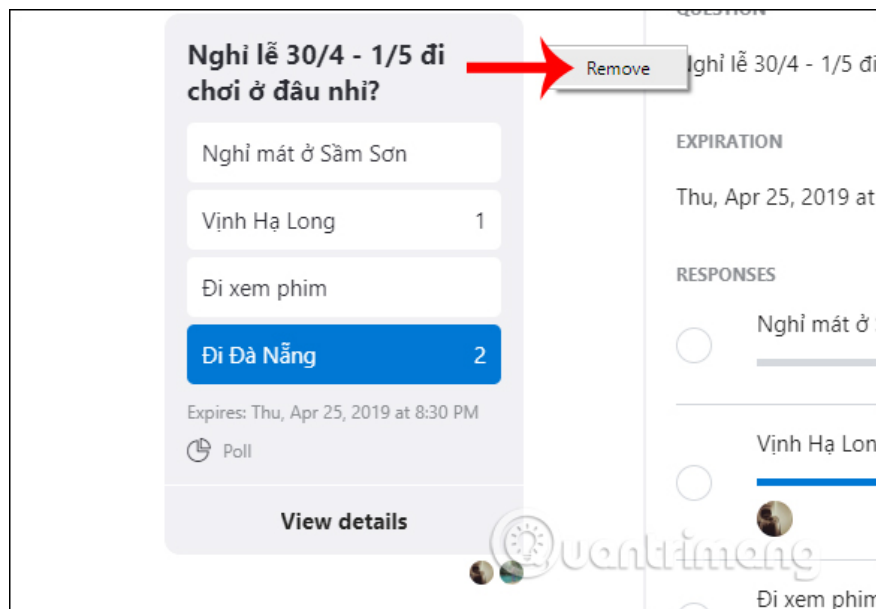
Nghỉ lễ 30/4 - 1/5 đi chơi ở đâu nhỉ?

Nghỉ mát ở Sầm Sơn

Vịnh Hạ Long 1

Đi xem phim

Đi Đà Nẵng 2

Expires: Thu, Apr 25, 2019 at 8:30 PM

Poll

View details

Remove

QUESTION

Nghỉ lễ 30/4 - 1/5 đi

EXPIRATION

Thu, Apr 25, 2019 at

RESPONSES

Nghỉ mát ở S

Vịnh Hạ Lon

Đi xem phim

Quantrimang